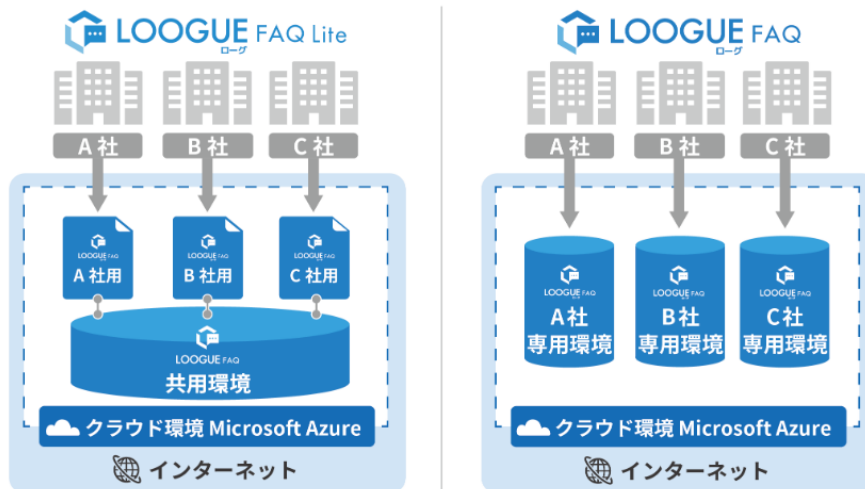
LOOGUE ローグ FAQ Lite

A 社

B 社

C 社

LOOGUE FAQ
A 社用

LOOGUE FAQ
B 社用

LOOGUE FAQ
C 社用

LOOGUE FAQ
共用環境

クラウド環境 Microsoft Azure

インターネット

LOOGUE ローグ FAQ

A 社

B 社

C 社

LOOGUE FAQ
A 社
専用環境

LOOGUE FAQ
B 社
専用環境

LOOGUE FAQ
C 社
専用環境

クラウド環境 Microsoft Azure

インターネット